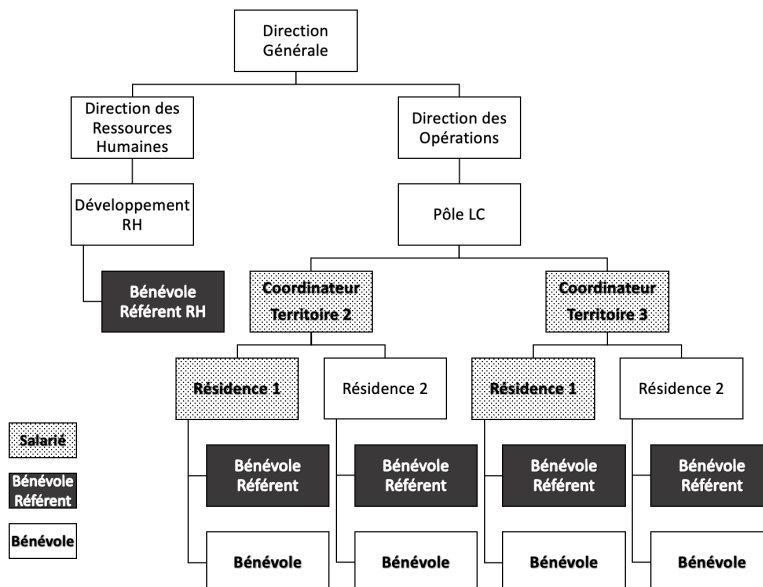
Direction Générale

Direction des Ressources Humaines

Direction des Opérations

Développement RH

Pôle LC

Bénévole Référent RH

Coordinateur Territoire 2

Coordinateur Territoire 3

Résidence 1

Résidence 2

Résidence 1

Résidence 2

Bénévole Référent

Bénévole Référent

Bénévole Référent

Bénévole Référent

Bénévole

Bénévole

Bénévole

Bénévole

Salarié

Bénévole Référent

Bénévole